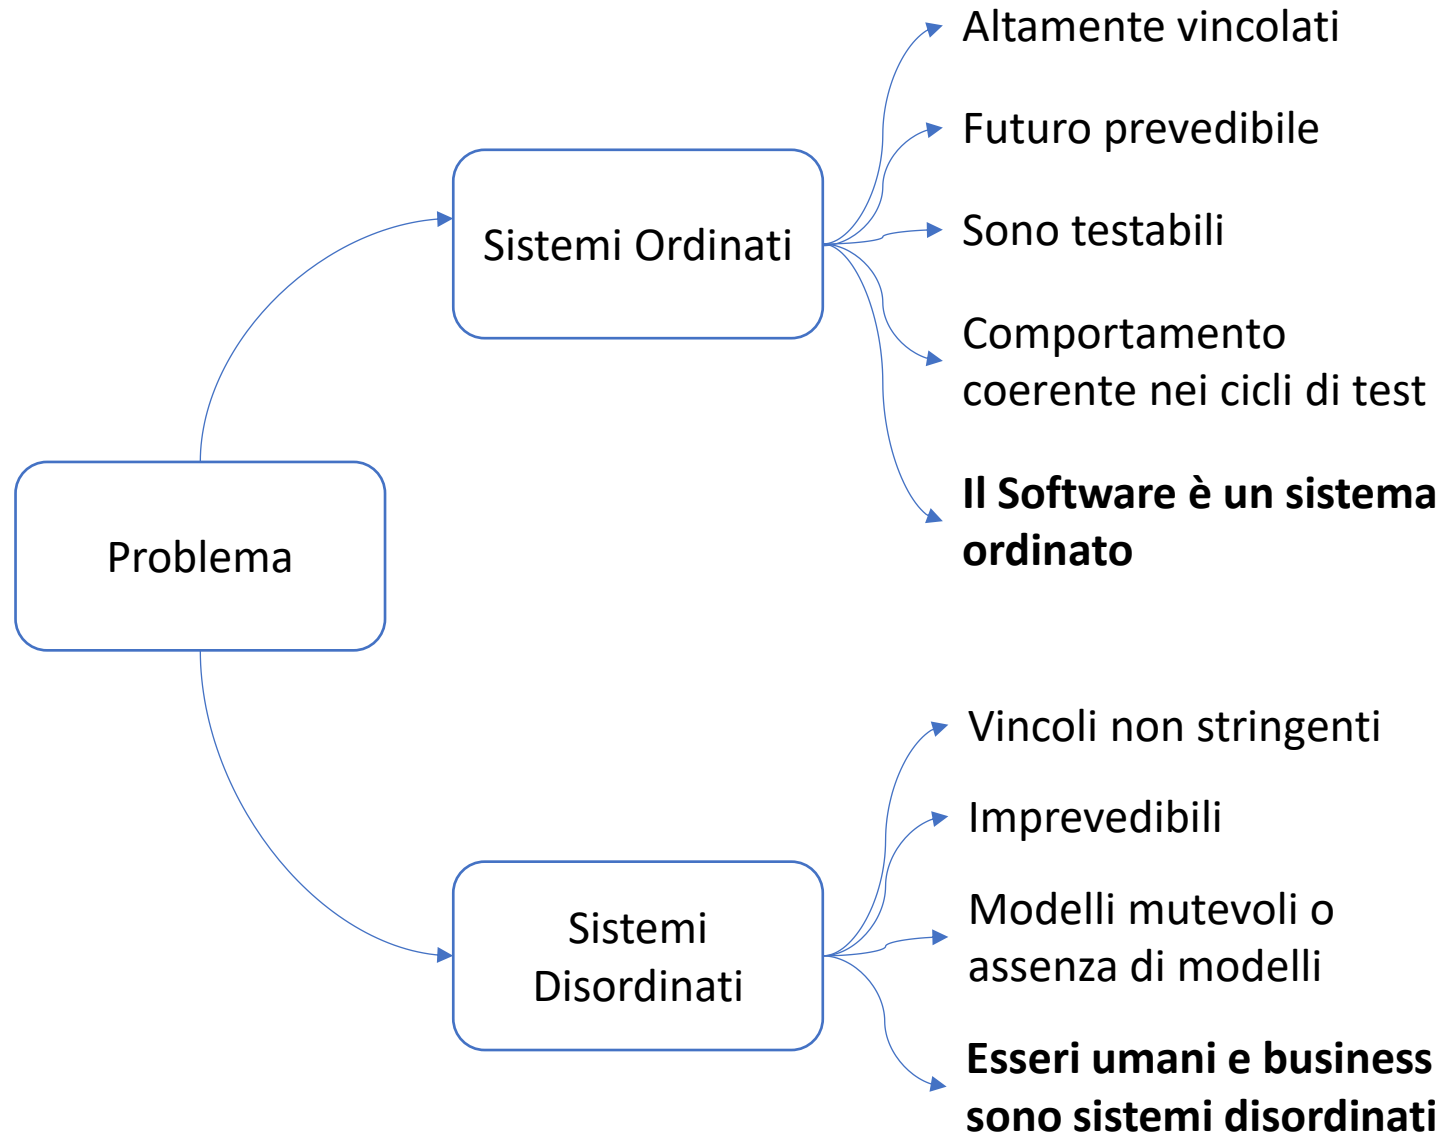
Problema

Sistemi Ordinati

Altamente vincolati

Futuro prevedibile

Sono testabili

Comportamento coerente nei cicli di test

**Il Software è un sistema ordinato**

Sistemi Disordinati

Vincoli non stringenti

Imprevedibili

Modelli mutevoli o assenza di modelli

**Esseri umani e business sono sistemi disordinati**